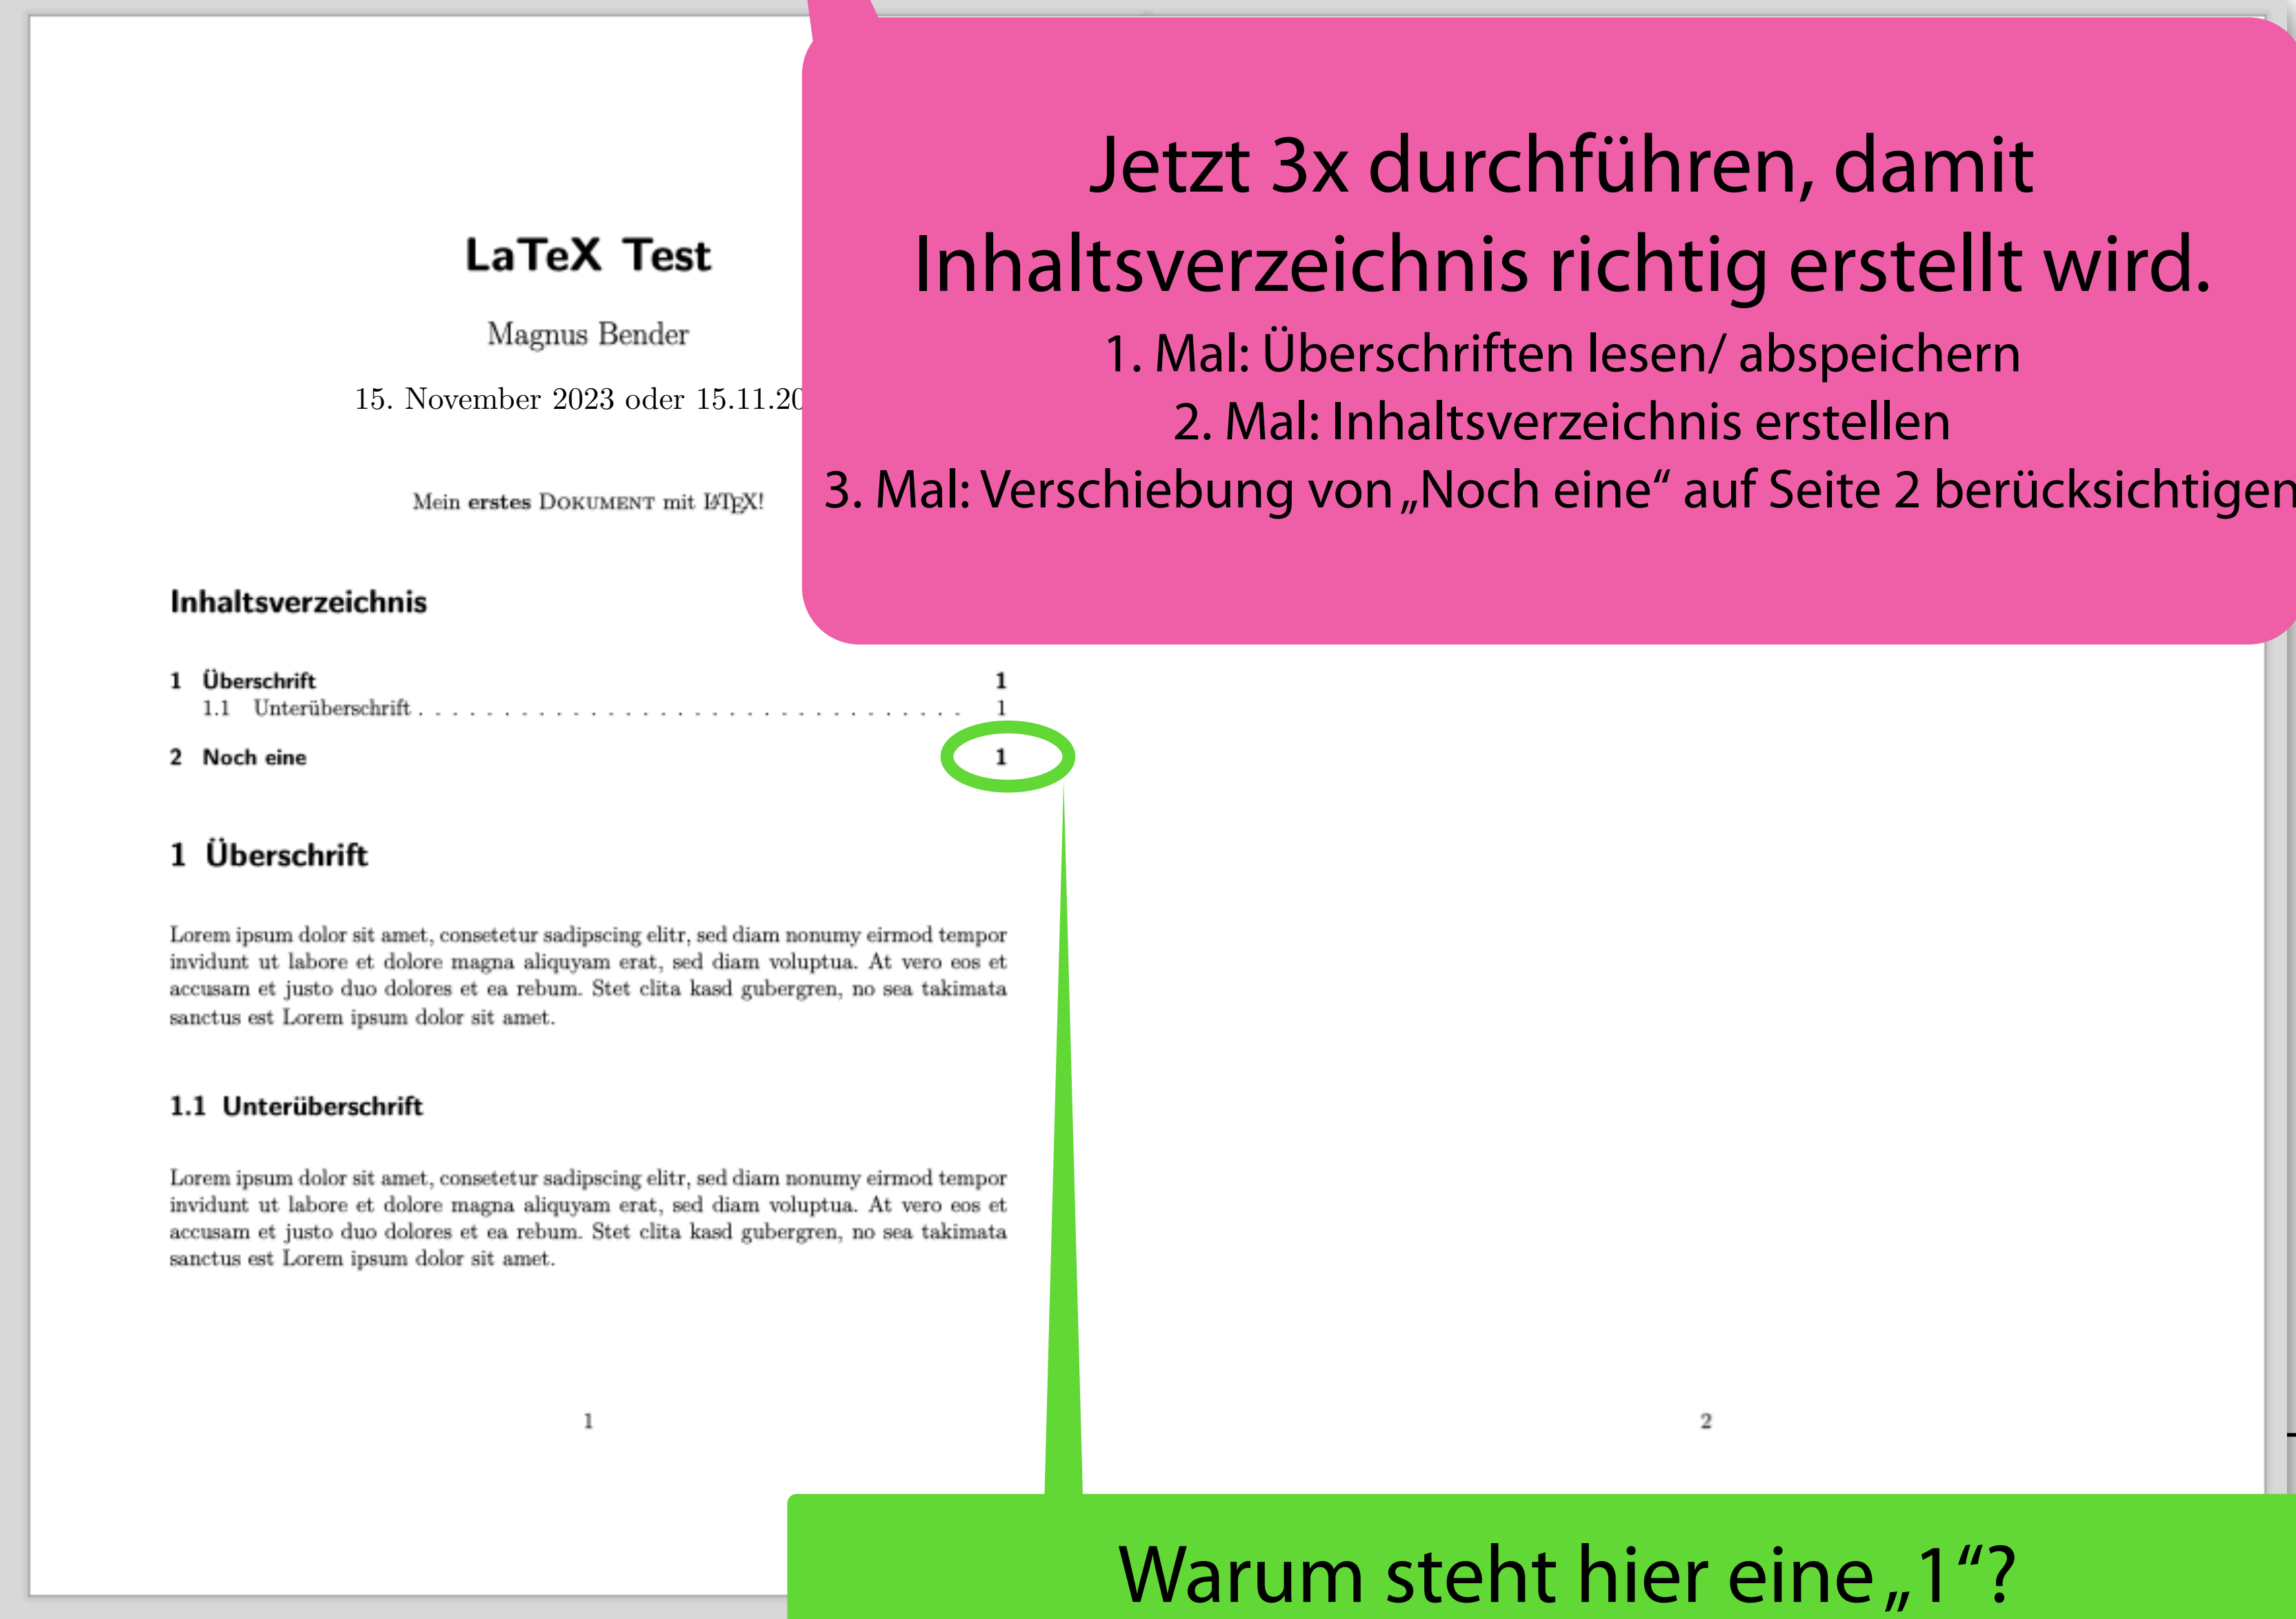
LaTeX Test

Magnus Bender

15. November 2023 oder 15.11.20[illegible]

Mein erstes DOKUMENT mit LATEX!

Jetzt 3x durchführen, damit Inhaltsverzeichnis richtig erstellt wird.
1. Mal: Überschriften lesen/ abspeichern
2. Mal: Inhaltsverzeichnis erstellen
3. Mal: Verschiebung von „Noch eine“ auf Seite 2 berücksichtigen

Inhaltsverzeichnis

1 Überschrift 1
1.1 Unterüberschrift . . . . . . . . . . . . . . . . . . . . . . . . . . . . . . 1
2 Noch eine 1

1 Überschrift

Lorem ipsum dolor sit amet, consetetur sadipscing elitr, sed diam nonumy eirmod tempor invidunt ut labore et dolore magna aliquyam erat, sed diam voluptua. At vero eos et accusam et justo duo dolores et ea rebum. Stet clita kasd gubergren, no sea takimata sanctus est Lorem ipsum dolor sit amet.

1.1 Unterüberschrift

Lorem ipsum dolor sit amet, consetetur sadipscing elitr, sed diam nonumy eirmod tempor invidunt ut labore et dolore magna aliquyam erat, sed diam voluptua. At vero eos et accusam et justo duo dolores et ea rebum. Stet clita kasd gubergren, no sea takimata sanctus est Lorem ipsum dolor sit amet.

1

2

Warum steht hier eine „1“?